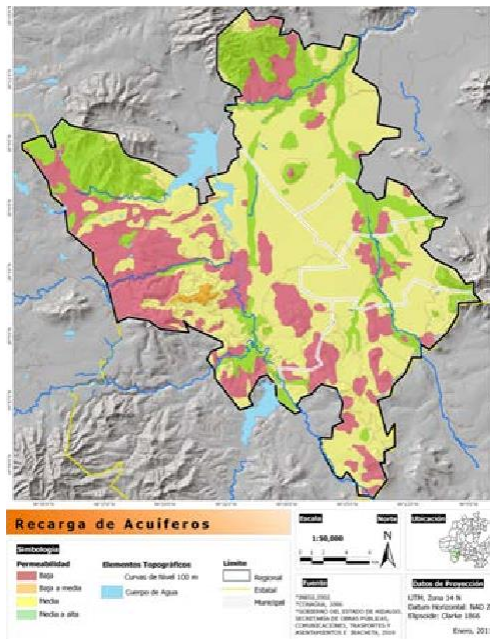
Recarga de Acuiferos

Simbología

Permeabilidad

Baja

Baja a media

Media

Media a alta

Elementos Topográficos

Curvas de Nivel 100 m

Cuerpo de Agua

Límite

Regional

Estatal

Municipal

Escala

1:50,000

Norte

N

Ubicación

Fuente

*INEGI 2002
*CONAGUA, 2006
*GOBIERNO DEL ESTADO DE HIDALGO, SECRETARIA DE OBRAS PUBLICAS, COMUNICACIONES, TRANSPORTES Y ASENTAMIENTOS E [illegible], 2010

Datos de Proyección

UTM, Zona 14 N
Datum Horizontal: NAD 2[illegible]
Elipsoide: Clarke 1866

Enero, 201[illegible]